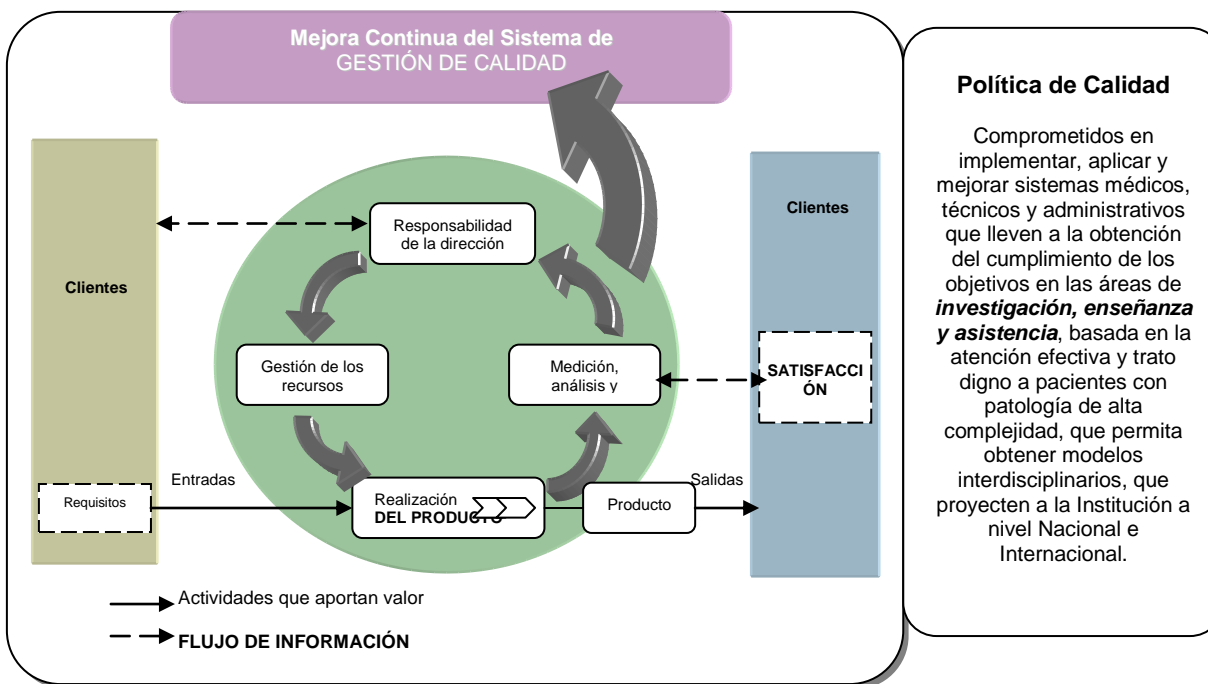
**Mejora Continua del Sistema de**
GESTIÓN DE CALIDAD

Clientes

Responsabilidad de la dirección

Gestión de los recursos

Medición, análisis y

Clientes

SATISFACCIÓN

Entradas

Requisitos

Realización DEL PRODUCTO

Producto

Salidas

Actividades que aportan valor

FLUJO DE INFORMACIÓN

**Política de Calidad**

Comprometidos en implementar, aplicar y mejorar sistemas médicos, técnicos y administrativos que lleven a la obtención del cumplimiento de los objetivos en las áreas de ***investigación, enseñanza y asistencia***, basada en la atención efectiva y trato digno a pacientes con patología de alta complejidad, que permita obtener modelos interdisciplinarios, que proyecten a la Institución a nivel Nacional e Internacional.